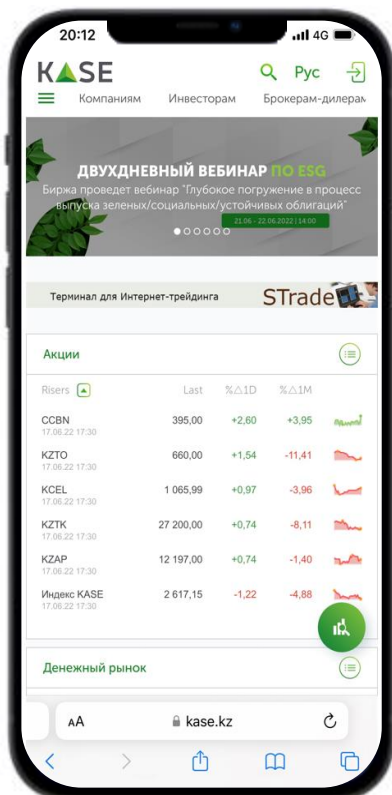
20:12 4G

KASE Рус

Компаниям Инвесторам Брокерам-дилерам

ДВУХДНЕВНЫЙ ВЕБИНАР ПО ESG

Биржа проведет вебинар "Глубокое погружение в процесс выпуска зеленых/социальных/устойчивых облигаций"

21.06 - 22.06.2022 | 14:00

Терминал для Интернет-трейдинга STrade

Акции

| Risers | Last | %△1D | %△1M |
|---|---|---|---|
| CCBN 17.06.22 17:30 | 395,00 | +2,60 | +3,95 |
| KZTO 17.06.22 17:30 | 660,00 | +1,54 | -11,41 |
| KCEL 17.06.22 17:30 | 1 065,99 | +0,97 | -3,96 |
| KZTK 17.06.22 17:30 | 27 200,00 | +0,74 | -8,11 |
| KZAP 17.06.22 17:30 | 12 197,00 | +0,74 | -1,40 |
| Индекс KASE 17.06.22 17:30 | 2 617,15 | -1,22 | -4,88 |

Денежный рынок

AA kase.kz